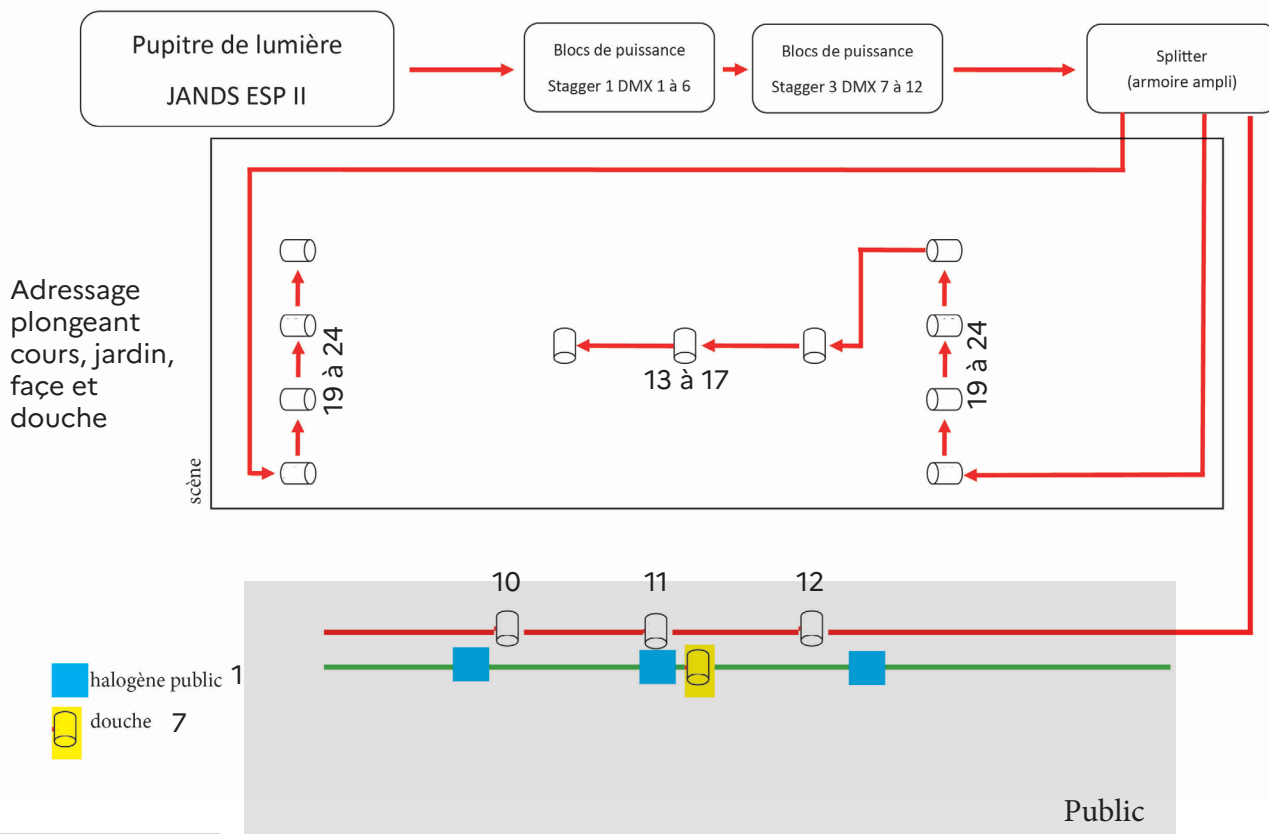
Pupitre de lumière

JANDS ESP II

Blocs de puissance

Stagger 1 DMX 1 à 6

Blocs de puissance

Stagger 3 DMX 7 à 12

Splitter
(armoire ampli)

Adressage plongeant cours, jardin, façe et douche

19 à 24

13 à 17

19 à 24

scène

10

11

12

halogène public 1

douche 7

Public